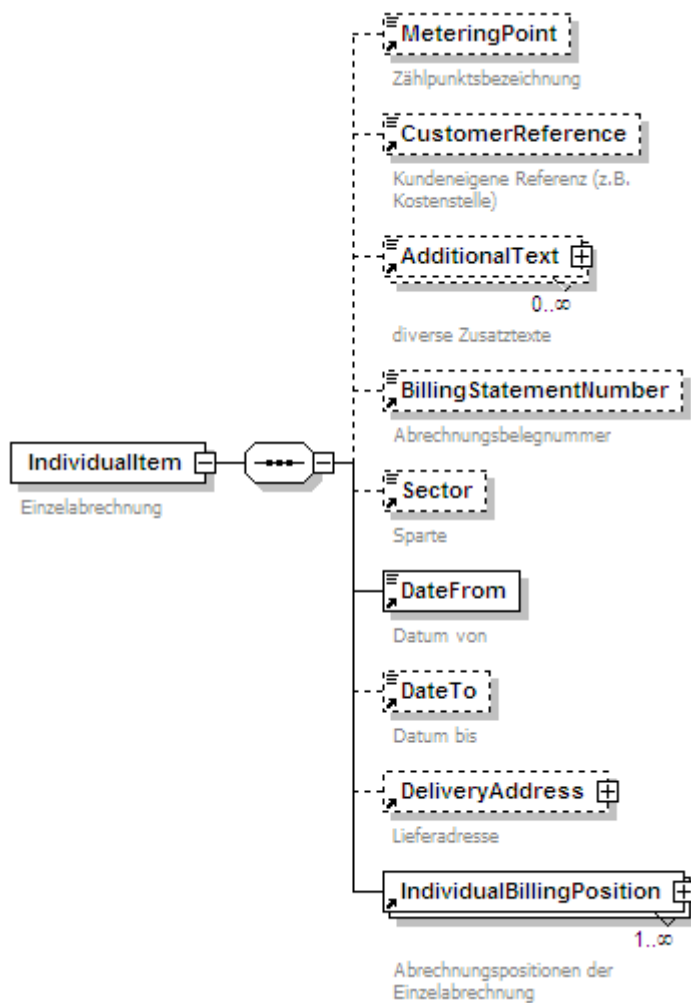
IndividualItem

Einzelabrechnung

MeteringPoint

Zählpunktsbezeichnung

CustomerReference

Kundeneigene Referenz (z.B. Kostenstelle)

AdditionalText

0..∞

diverse Zusatztexte

BillingStatementNumber

Abrechnungsbelegnummer

Sector

Sparte

DateFrom

Datum von

DateTo

Datum bis

DeliveryAddress

Lieferadresse

IndividualBillingPosition

1..∞

Abrechnungspositionen der Einzelabrechnung